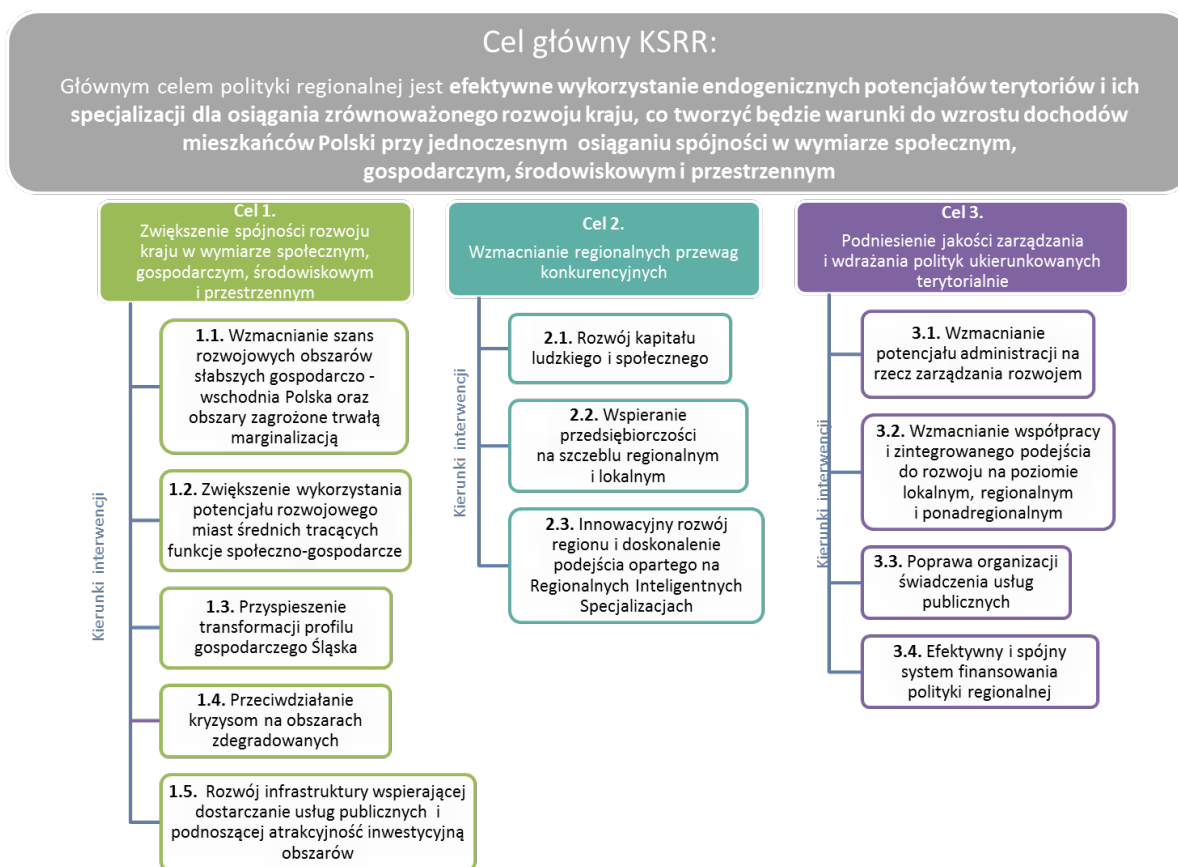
Cel główny KSRR:

Głównym celem polityki regionalnej jest **efektywne wykorzystanie endogenicznych potencjałów terytoriów i ich specjalizacji dla osiągania zrównoważonego rozwoju kraju, co tworzyć będzie warunki do wzrostu dochodów mieszkańców Polski przy jednoczesnym osiąganiu spójności w wymiarze społecznym, gospodarczym, środowiskowym i przestrzennym**

**Cel 1.**
Zwiększenie spójności rozwoju kraju w wymiarze społecznym, gospodarczym, środowiskowym i przestrzennym

Kierunki interwencji

**1.1.** Wzmacnianie szans rozwojowych obszarów słabszych gospodarczo - wschodnia Polska oraz obszary zagrożone trwałą marginalizacją

**1.2.** Zwiększenie wykorzystania potencjału rozwojowego miast średnich tracących funkcje społeczno-gospodarcze

**1.3.** Przyspieszenie transformacji profilu gospodarczego Śląska

**1.4.** Przeciwdziałanie kryzysom na obszarach zdegradowanych

**1.5.** Rozwój infrastruktury wspierającej dostarczanie usług publicznych i podnoszącej atrakcyjność inwestycyjną obszarów

**Cel 2.**
Wzmacnianie regionalnych przewag konkurencyjnych

Kierunki interwencji

**2.1.** Rozwój kapitału ludzkiego i społecznego

**2.2.** Wspieranie przedsiębiorczości na szczeblu regionalnym i lokalnym

**2.3.** Innowacyjny rozwój regionu i doskonalenie podejścia opartego na Regionalnych Inteligentnych Specjalizacjach

**Cel 3.**
Podniesienie jakości zarządzania i wdrażania polityk ukierunkowanych terytorialnie

Kierunki interwencji

**3.1.** Wzmacnianie potencjału administracji na rzecz zarządzania rozwojem

**3.2.** Wzmacnianie współpracy i zintegrowanego podejścia do rozwoju na poziomie lokalnym, regionalnym i ponadregionalnym

**3.3.** Poprawa organizacji świadczenia usług publicznych

**3.4.** Efektywny i spójny system finansowania polityki regionalnej